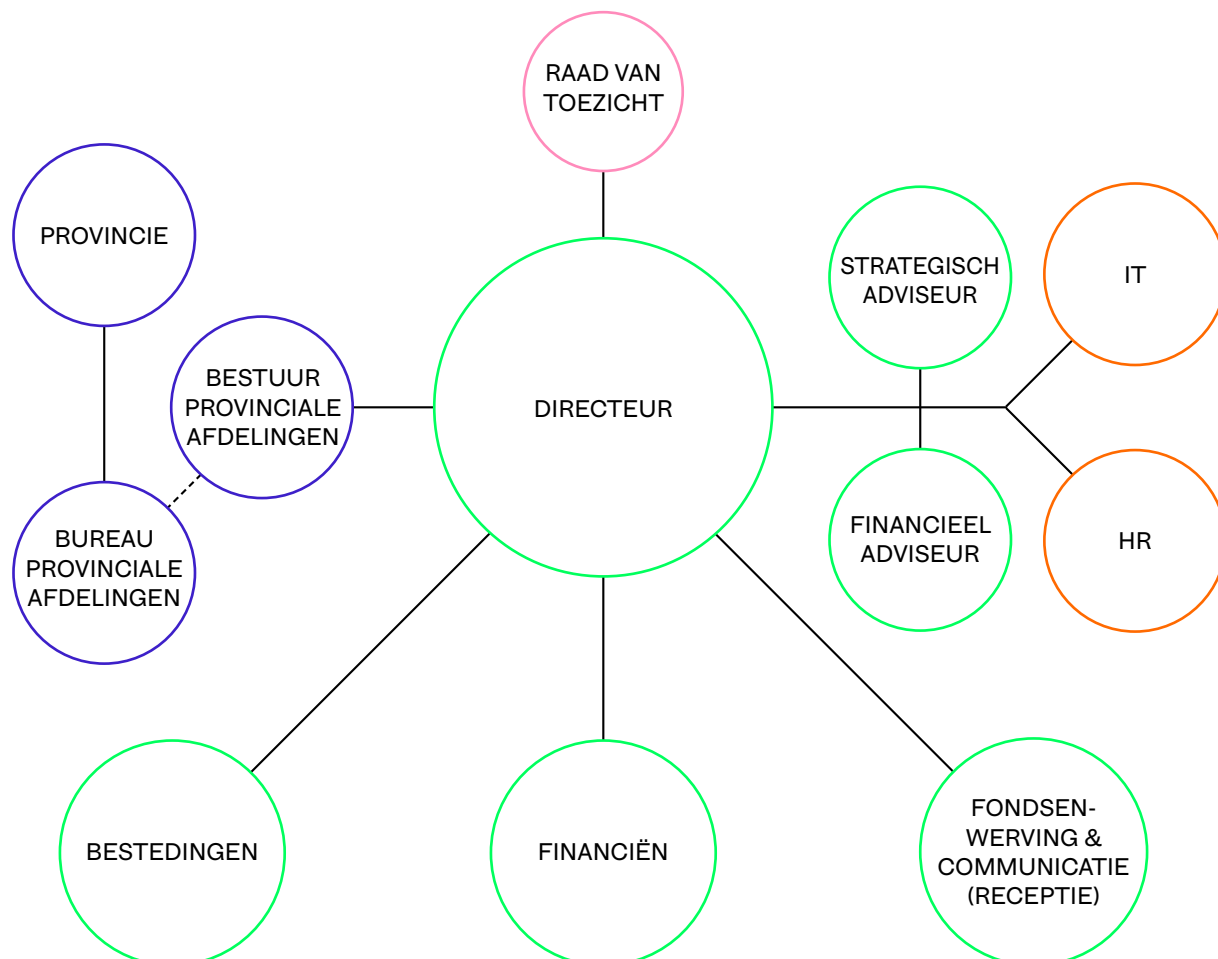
RAAD VAN TOEZICHT

PROVINCIE

STRATEGISCH ADVISEUR

IT

BESTUUR PROVINCIALE AFDELINGEN

DIRECTEUR

FINANCIEEL ADVISEUR

HR

BUREAU PROVINCIALE AFDELINGEN

BESTEDINGEN

FINANCIËN

FONDSENWERVING & COMMUNICATIE (RECEPTIE)